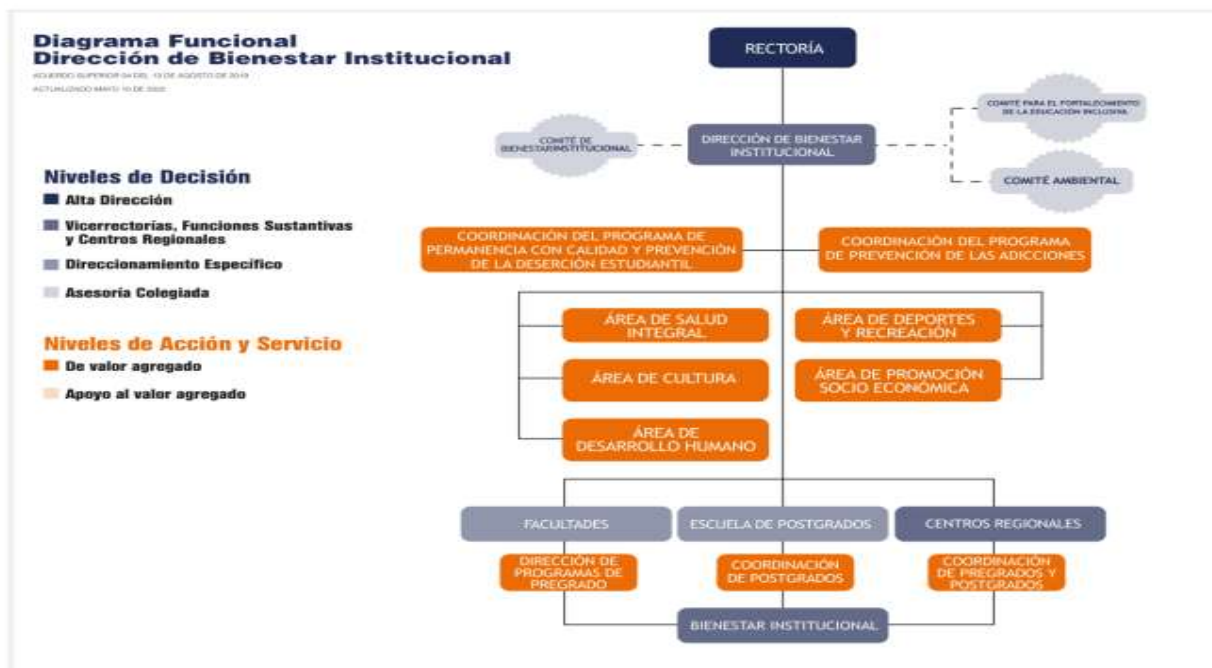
Diagrama Funcional
Dirección de Bienestar Institucional

ACUERDO SUPERIOR 04 DEL 13 DE AGOSTO DE 2019
ACTUALIZADO MAYO 10 DE 2022

Niveles de Decisión
Alta Dirección
Vicerrectorías, Funciones Sustantivas y Centros Regionales
Direccionamiento Específico
Asesoría Colegiada

Niveles de Acción y Servicio
De valor agregado
Apoyo al valor agregado

RECTORÍA

COMITÉ DE BIENESTAR INSTITUCIONAL

DIRECCIÓN DE BIENESTAR INSTITUCIONAL

COMITÉ PARA EL FORTALECIMIENTO DE LA EDUCACIÓN INCLUSIVA

COMITÉ AMBIENTAL

COORDINACIÓN DEL PROGRAMA DE PERMANENCIA CON CALIDAD Y PREVENCIÓN DE LA DESERCIÓN ESTUDIANTIL

COORDINACIÓN DEL PROGRAMA DE PREVENCIÓN DE LAS ADICCIONES

ÁREA DE SALUD INTEGRAL

ÁREA DE DEPORTES Y RECREACIÓN

ÁREA DE CULTURA

ÁREA DE PROMOCIÓN SOCIO ECONÓMICA

ÁREA DE DESARROLLO HUMANO

FACULTADES

ESCUELA DE POSTGRADOS

CENTROS REGIONALES

DIRECCIÓN DE PROGRAMAS DE PREGRADO

COORDINACIÓN DE POSTGRADOS

COORDINACIÓN DE PREGRADOS Y POSTGRADOS

BIENESTAR INSTITUCIONAL